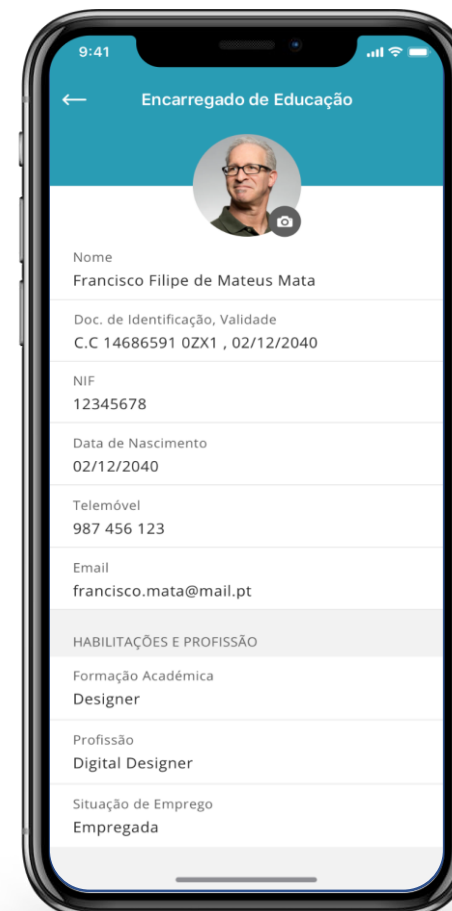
9:41

Encarregado de Educação

Nome
Francisco Filipe de Mateus Mata

Doc. de Identificação, Validade
C.C 14686591 0ZX1 , 02/12/2040

NIF
12345678

Data de Nascimento
02/12/2040

Telemóvel
987 456 123

Email
francisco.mata@mail.pt

HABILITAÇÕES E PROFISSÃO

Formação Académica
Designer

Profissão
Digital Designer

Situação de Emprego
Empregada